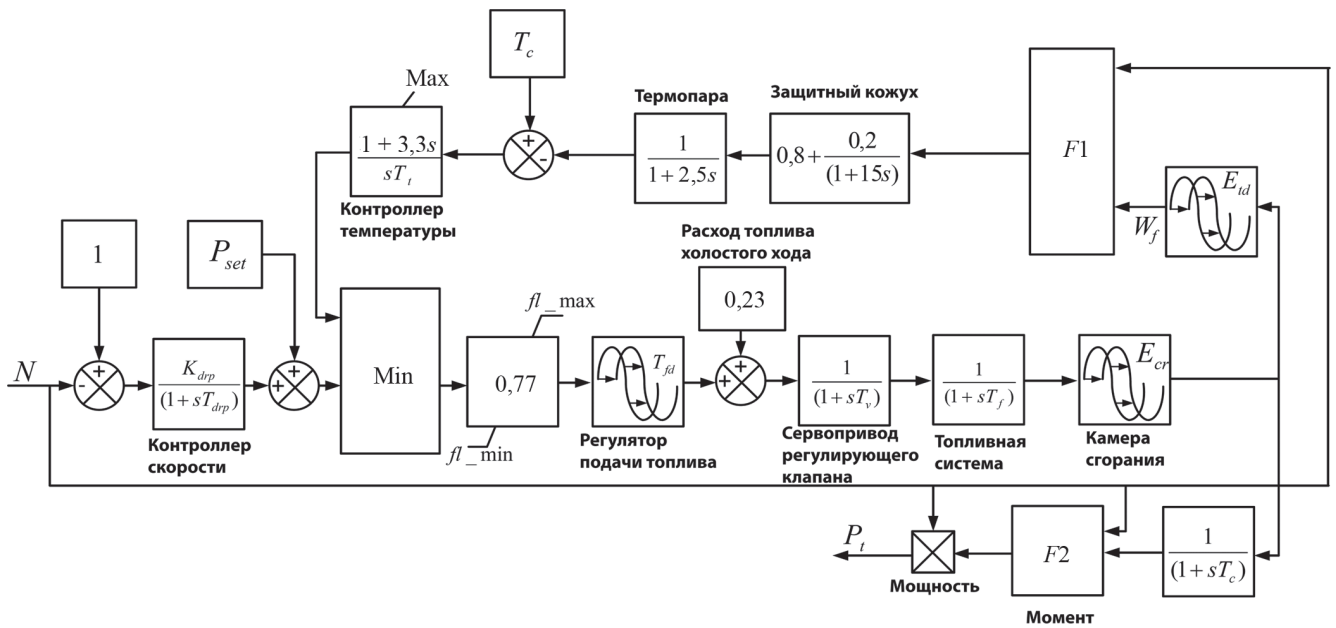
$T_c$

Max

$\frac{1+3,3s}{sT_t}$

+
-

Термопара

$\frac{1}{1+2,5s}$

Защитный кожух

$0,8+\frac{0,2}{(1+15s)}$

$F1$

$E_{td}$

$W_f$

Контроллер температуры

1

$P_{set}$

Расход топлива холостого хода

0,23

$fl\_max$

$N$

+
-

$\frac{K_{drp}}{(1+sT_{drp})}$

+
+

Min

0,77

$T_{fd}$

+
+

$\frac{1}{(1+sT_v)}$

$\frac{1}{(1+sT_f)}$

$E_{cr}$

$fl\_min$

Контроллер скорости

Регулятор подачи топлива

Сервопривод регулирующего клапана

Топливная система

Камера сгорания

$P_t$

Мощность

$F2$

$\frac{1}{(1+sT_c)}$

Момент